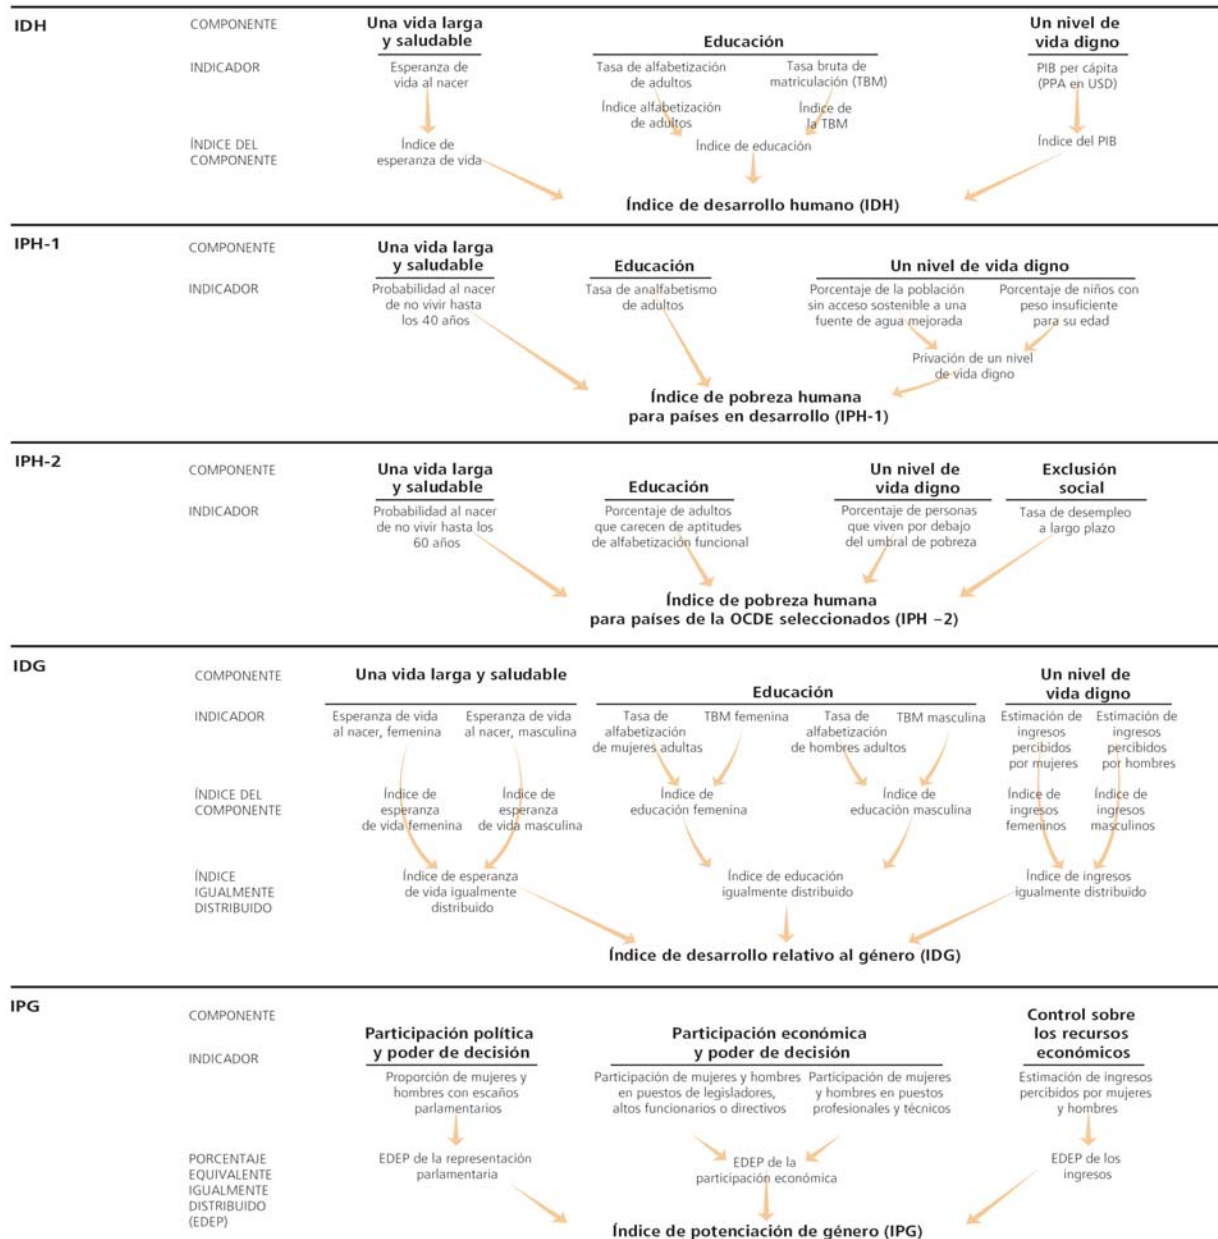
IDH

COMPONENTE

INDICADOR

ÍNDICE DEL COMPONENTE

Una vida larga y saludable

Esperanza de vida al nacer

Índice de esperanza de vida

Educación

Tasa de alfabetización de adultos

Tasa bruta de matriculación (TBM)

Índice alfabetización de adultos

Índice de la TBM

Índice de educación

Un nivel de vida digno

PIB per cápita (PPA en USD)

Índice del PIB

Índice de desarrollo humano (IDH)

IPH-1

COMPONENTE

INDICADOR

Una vida larga y saludable

Probabilidad al nacer de no vivir hasta los 40 años

Educación

Tasa de analfabetismo de adultos

Un nivel de vida digno

Porcentaje de la población sin acceso sostenible a una fuente de agua mejorada

Porcentaje de niños con peso insuficiente para su edad

Privación de un nivel de vida digno

Índice de pobreza humana para países en desarrollo (IPH-1)

IPH-2

COMPONENTE

INDICADOR

Una vida larga y saludable

Probabilidad al nacer de no vivir hasta los 60 años

Educación

Porcentaje de adultos que carecen de aptitudes de alfabetización funcional

Un nivel de vida digno

Porcentaje de personas que viven por debajo del umbral de pobreza

Exclusión social

Tasa de desempleo a largo plazo

Índice de pobreza humana para países de la OCDE seleccionados (IPH –2)

IDG

COMPONENTE

INDICADOR

ÍNDICE DEL COMPONENTE

ÍNDICE IGUALMENTE DISTRIBUIDO

Una vida larga y saludable

Esperanza de vida al nacer, femenina

Esperanza de vida al nacer, masculina

Índice de esperanza de vida femenina

Índice de esperanza de vida masculina

Índice de esperanza de vida igualmente distribuido

Educación

Tasa de alfabetización de mujeres adultas

TBM femenina

Tasa de alfabetización de hombres adultos

TBM masculina

Índice de educación femenina

Índice de educación masculina

Índice de educación igualmente distribuido

Un nivel de vida digno

Estimación de ingresos percibidos por mujeres

Estimación de ingresos percibidos por hombres

Índice de ingresos femeninos

Índice de ingresos masculinos

Índice de ingresos igualmente distribuido

Índice de desarrollo relativo al género (IDG)

IPG

COMPONENTE

INDICADOR

PORCENTAJE EQUIVALENTE IGUALMENTE DISTRIBUIDO (EDEP)

Participación política y poder de decisión

Proporción de mujeres y hombres con escaños parlamentarios

EDEP de la representación parlamentaria

Participación económica y poder de decisión

Participación de mujeres y hombres en puestos de legisladores, altos funcionarios o directivos

Participación de mujeres y hombres en puestos profesionales y técnicos

EDEP de la participación económica

Control sobre los recursos económicos

Estimación de ingresos percibidos por mujeres y hombres

EDEP de los ingresos

Índice de potenciación de género (IPG)